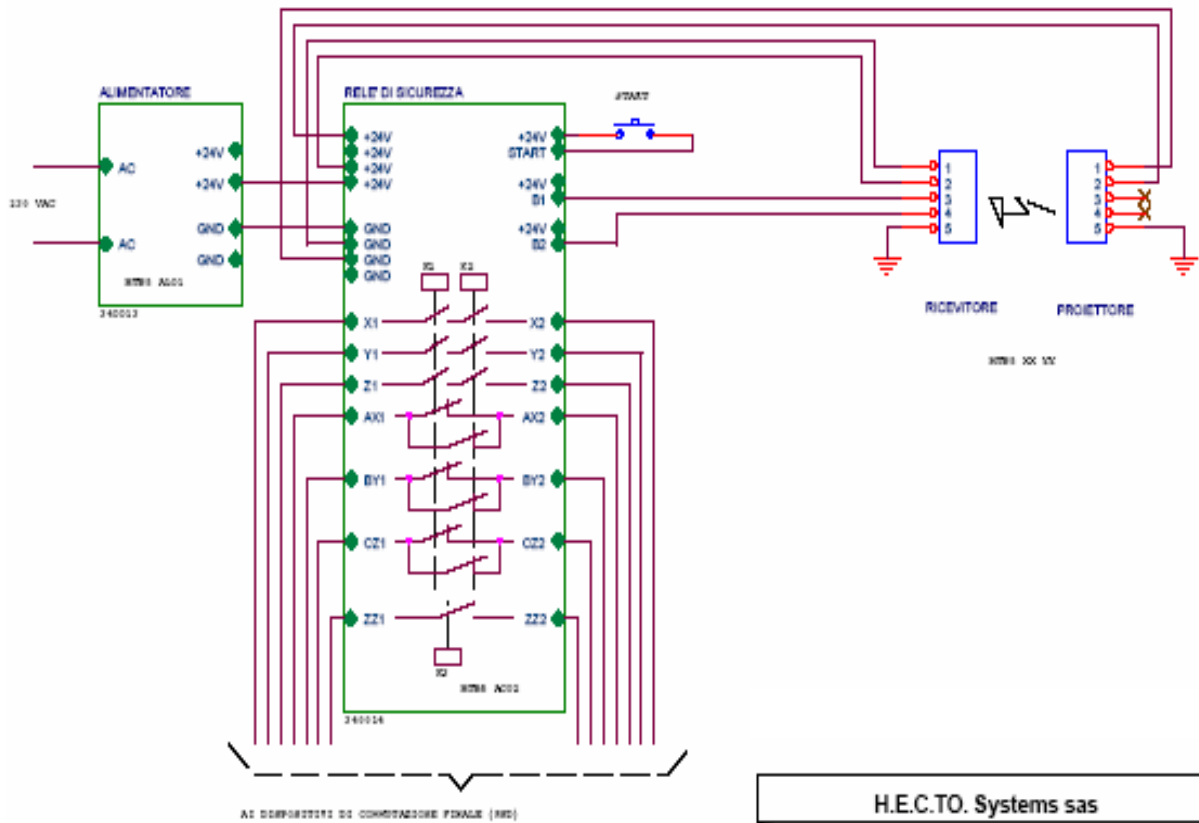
ALIMENTATORE

AC

AC

230 VAC

+24V
+24V
GND
GND

HTSS A101

240013

RELE' DI SICUREZZA

+24V
+24V
+24V
+24V
GND
GND
GND
GND

START

+24V
START
+24V
B1
+24V
B2

K1 K2

X1
Y1
Z1
AX1
BY1
CZ1
ZZ1

X2
Y2
Z2
AX2
BY2
CZ2
ZZ2

K3

HTSS A102

240014

1
2
3
4
5

1
2
3
4
5

RICEVITORE

PROIETTORE

HTSS XX YY

AI DISPOSITIVI DI COMMUTAZIONE FINALE (DCF)

H.E.C.TO. Systems sas